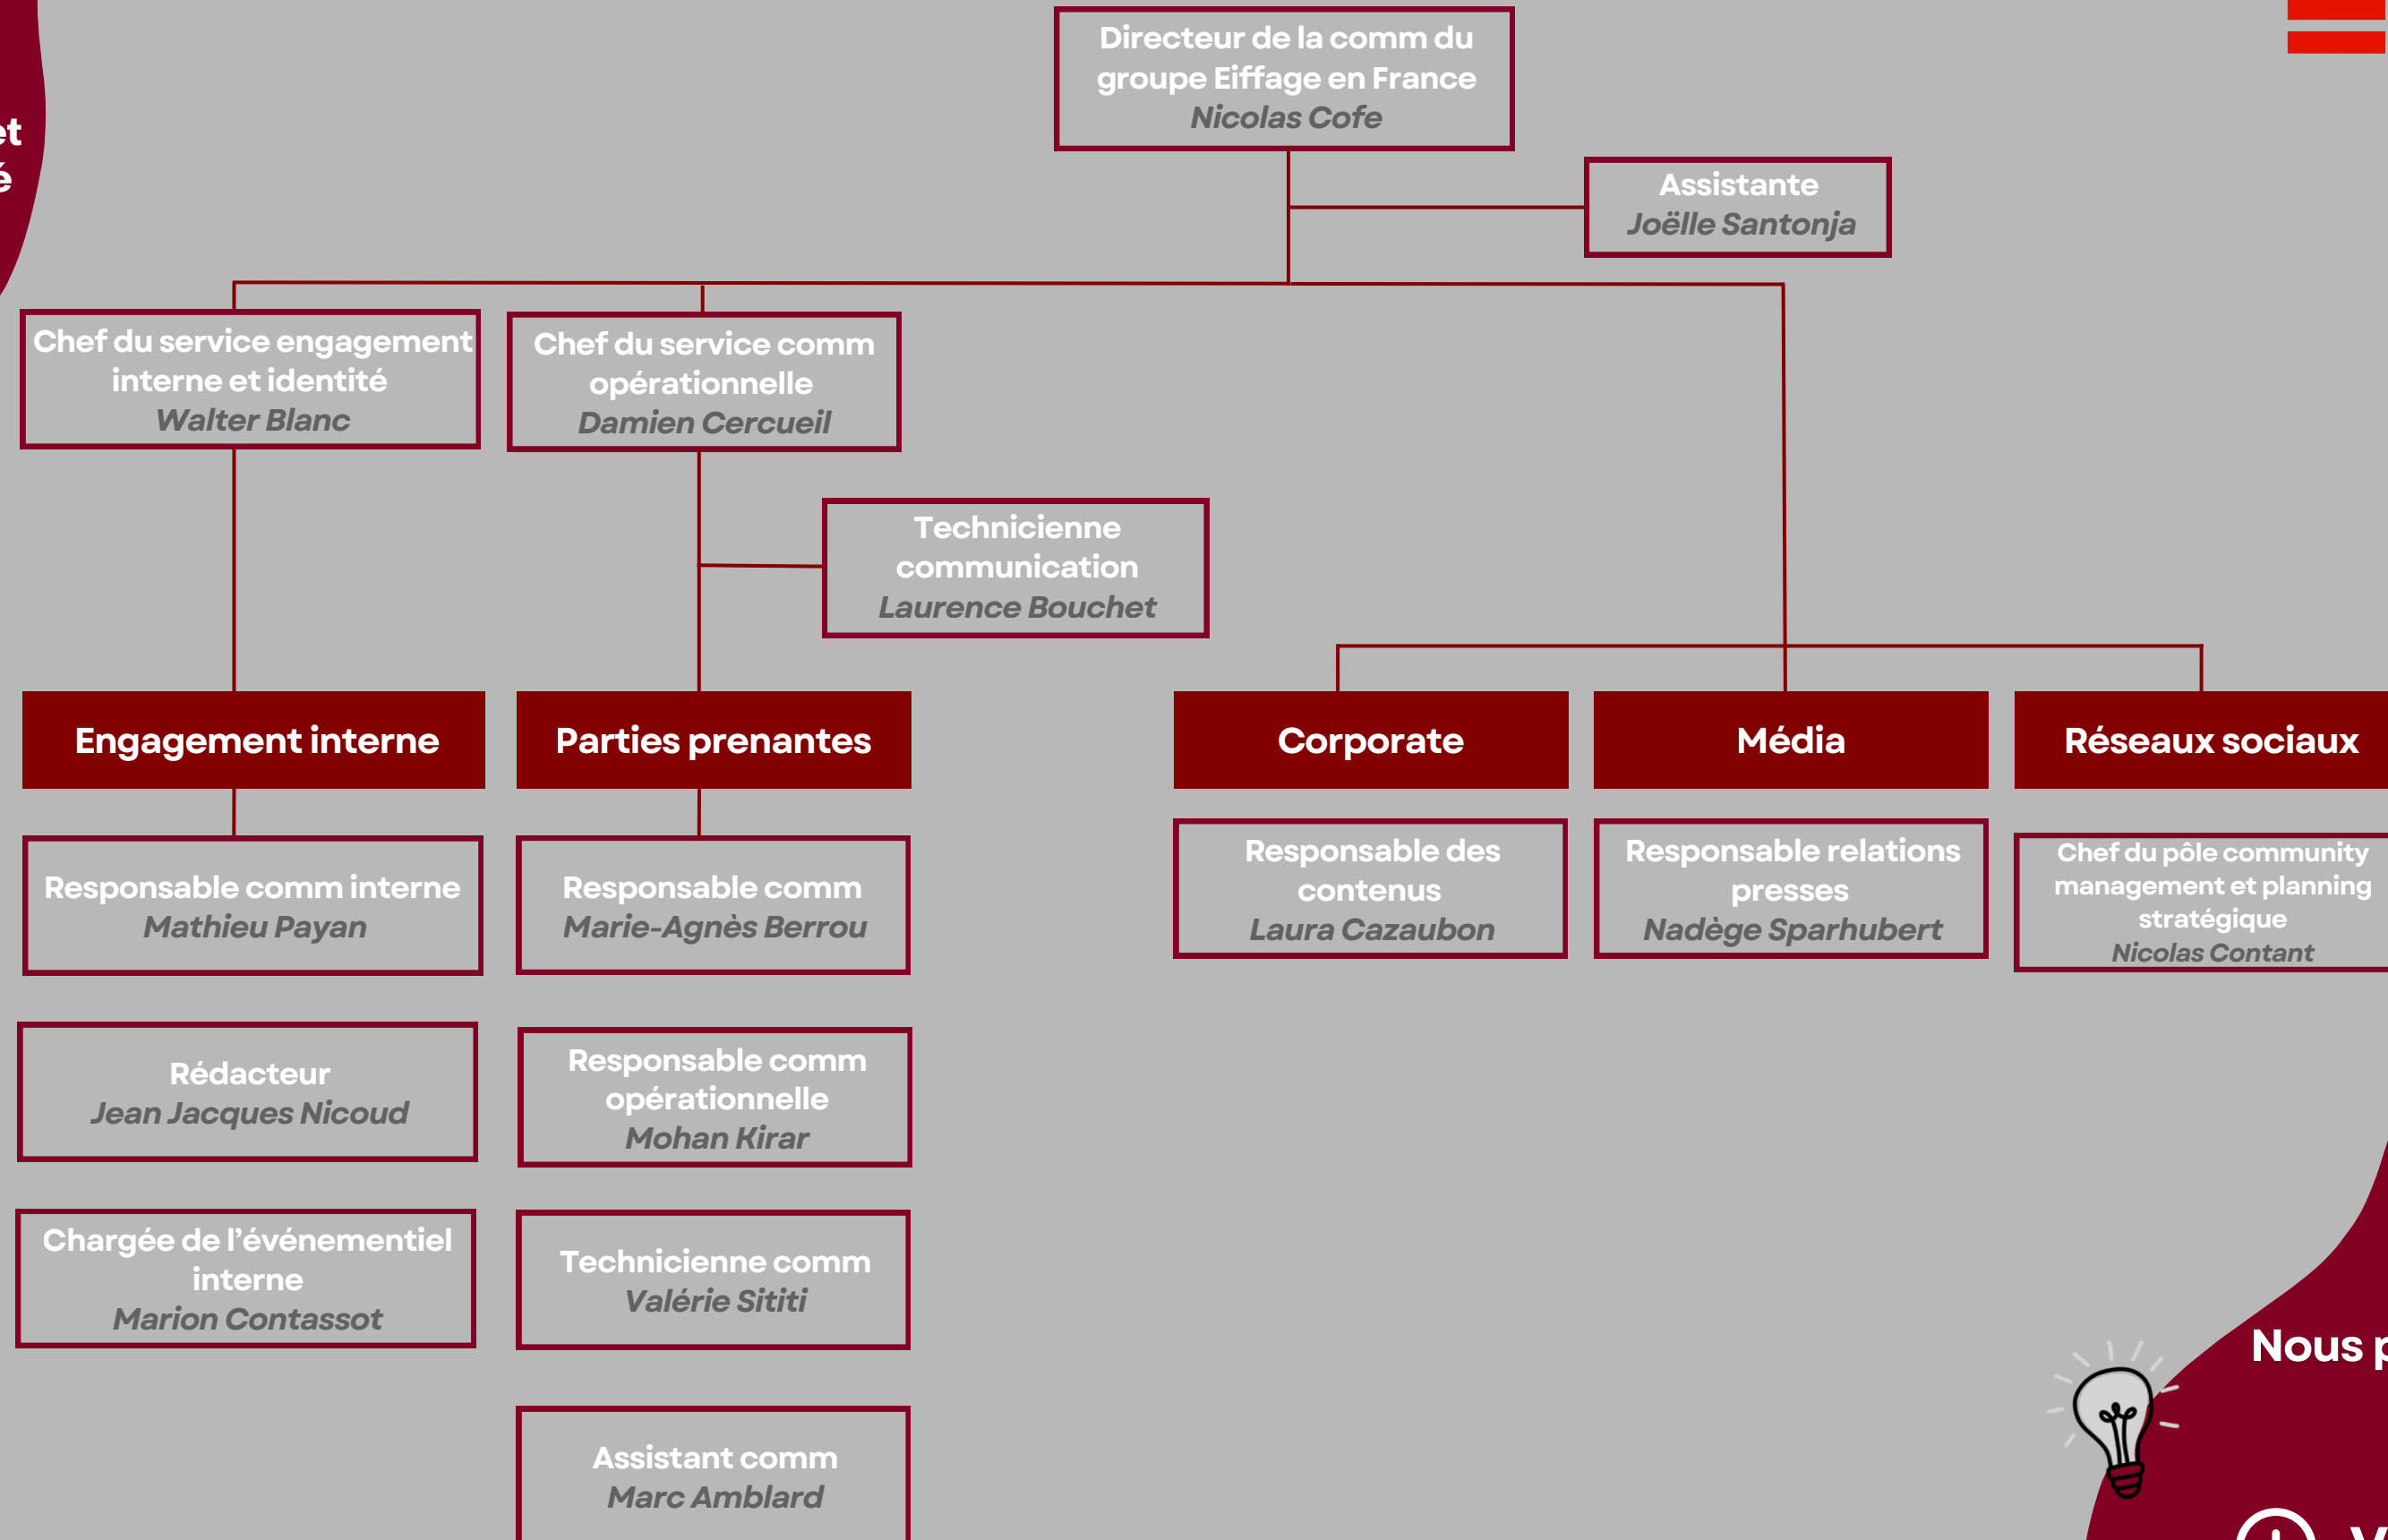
et
é

Directeur de la comm du groupe Eiffage en France
Nicolas Cofe

Assistante
Joëlle Santonja

Chef du service engagement interne et identité
Walter Blanc

Chef du service comm opérationnelle
Damien Cercueil

Technicienne communication
Laurence Bouchet

Engagement interne

Parties prenantes

Corporate

Média

Réseaux sociaux

Responsable comm interne
Mathieu Payan

Responsable comm
Marie-Agnès Berrou

Responsable des contenus
Laura Cazaubon

Responsable relations presses
Nadège Sparhubert

Chef du pôle community management et planning stratégique
Nicolas Contant

Rédacteur
Jean Jacques Nicoud

Responsable comm opérationnelle
Mohan Kirar

Chargée de l'événementiel interne
Marion Contassot

Technicienne comm
Valérie Sititi

Assistant comm
Marc Amblard

Nous p